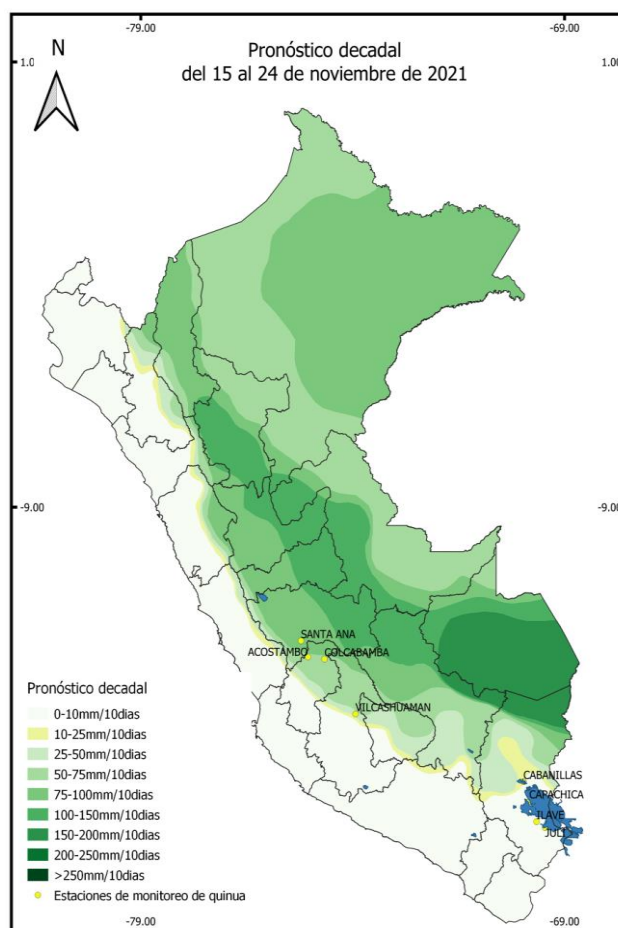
-79.00

-69.00

N

Pronóstico decadal
del 15 al 24 de noviembre de 2021

1.0

1.00

-9.00

-9.00

SANTA ANA

ACOSTAMBO

COLCABAMBA

VILCASHUAMAN

CABANILLAS

CAPACHICA

ILAVE

JULI

Pronóstico decadal

0-10mm/10dias

10-25mm/10dias

25-50mm/10dias

50-75mm/10dias

75-100mm/10dias

100-150mm/10dias

150-200mm/10dias

200-250mm/10dias

>250mm/10dias

Estaciones de monitoreo de quinua

-79.00

-69.00